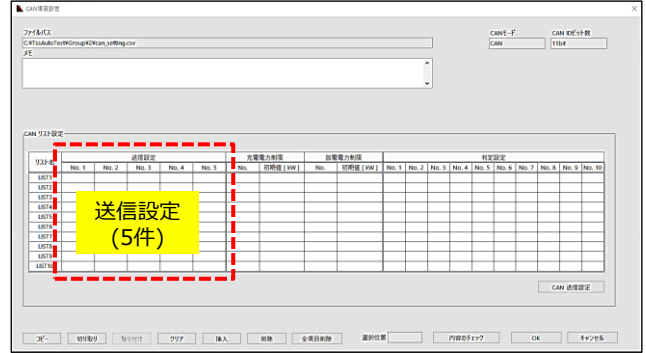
CAN環境設定

ファイルパス
C:¥TssAutoTest¥Group¥Z¥can_setting.csv
CANモード
CAN
CAN IDビット数
11bit
メモ

CAN リスト設定

| リスト名 | 送信設定 No. 1 | No. 2 | No. 3 | No. 4 | No. 5 | 充電電力制限 No. | 初期値 [kW] | 放電電力制限 No. | 初期値 [kW] | 判定設定 No. 1 | No. 2 | No. 3 | No. 4 | No. 5 | No. 6 | No. 7 | No. 8 | No. 9 | No. 10 |
|---|---|---|---|---|---|---|---|---|---|---|---|---|---|---|---|---|---|---|---|
| LIST1 | | | | | | | | | | | | | | | | | | | |
| LIST2 | | | | | | | | | | | | | | | | | | | |
| LIST3 | | | | | | | | | | | | | | | | | | | |
| LIST4 | | | | | | | | | | | | | | | | | | | |
| LIST5 | | | | | | | | | | | | | | | | | | | |
| LIST6 | | | | | | | | | | | | | | | | | | | |
| LIST7 | | | | | | | | | | | | | | | | | | | |
| LIST8 | | | | | | | | | | | | | | | | | | | |
| LIST9 | | | | | | | | | | | | | | | | | | | |
| LIST10 | | | | | | | | | | | | | | | | | | | |

送信設定
(5件)

CAN 送信設定

コピー 切り取り 貼り付け クリア 挿入 削除 全項目削除 選択位置 内容のチェック OK キャンセル